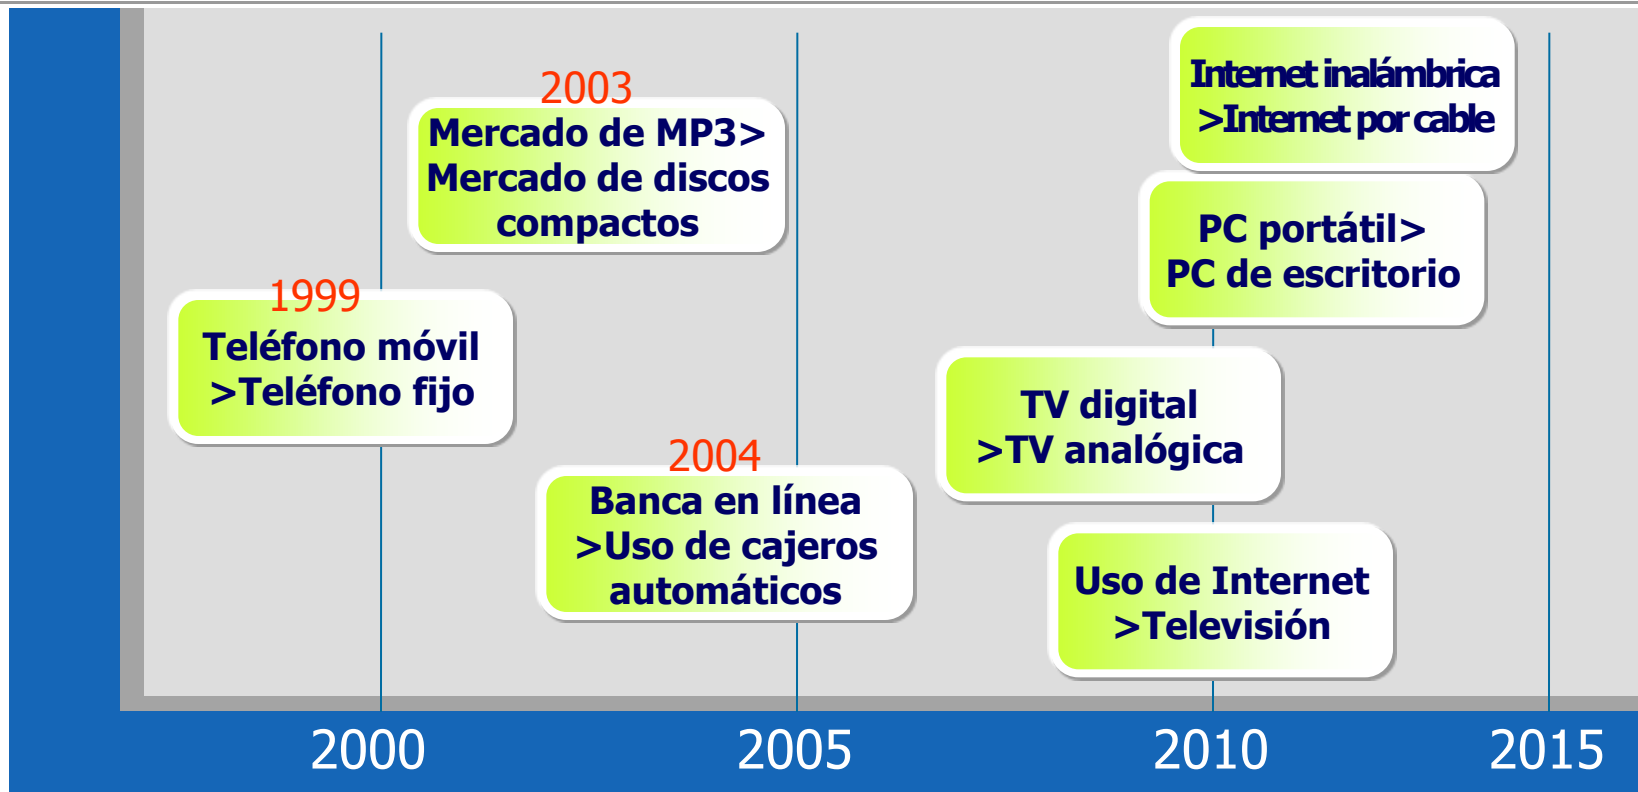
2003
Mercado de MP3>
Mercado de discos compactos

1999
Teléfono móvil
>Teléfono fijo

2004
Banca en línea
>Uso de cajeros automáticos

Internet inalámbrica
>Internet por cable

PC portátil>
PC de escritorio

TV digital
>TV analógica

Uso de Internet
>Televisión

2000
2005
2010
2015